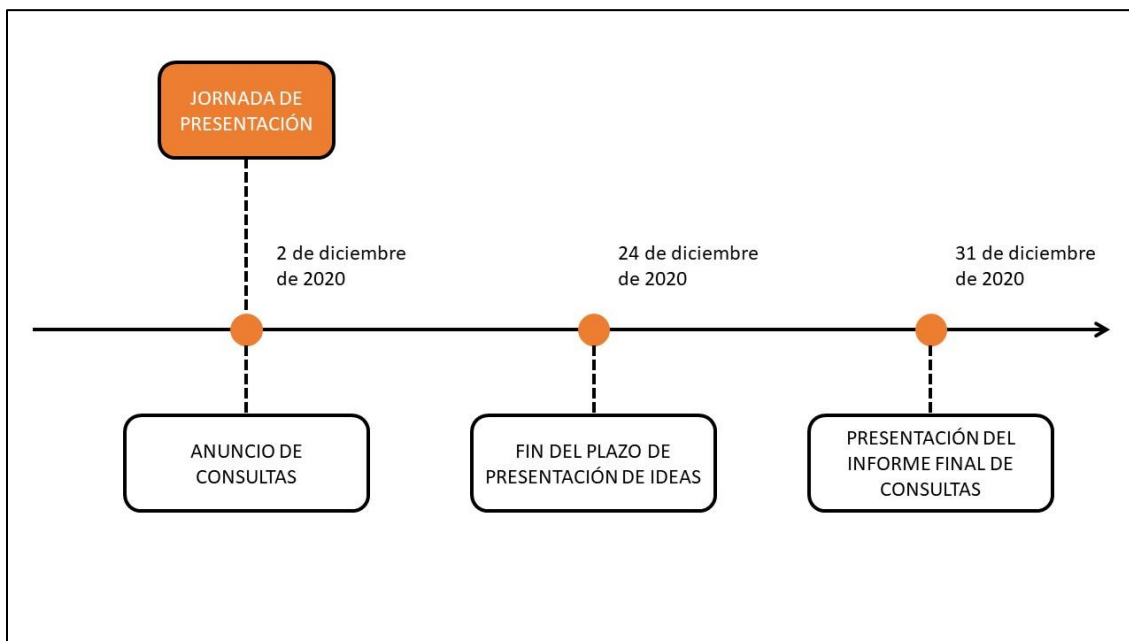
JORNADA DE PRESENTACIÓN

2 de diciembre de 2020

24 de diciembre de 2020

31 de diciembre de 2020

ANUNCIO DE CONSULTAS

FIN DEL PLAZO DE PRESENTACIÓN DE IDEAS

PRESENTACIÓN DEL INFORME FINAL DE CONSULTAS